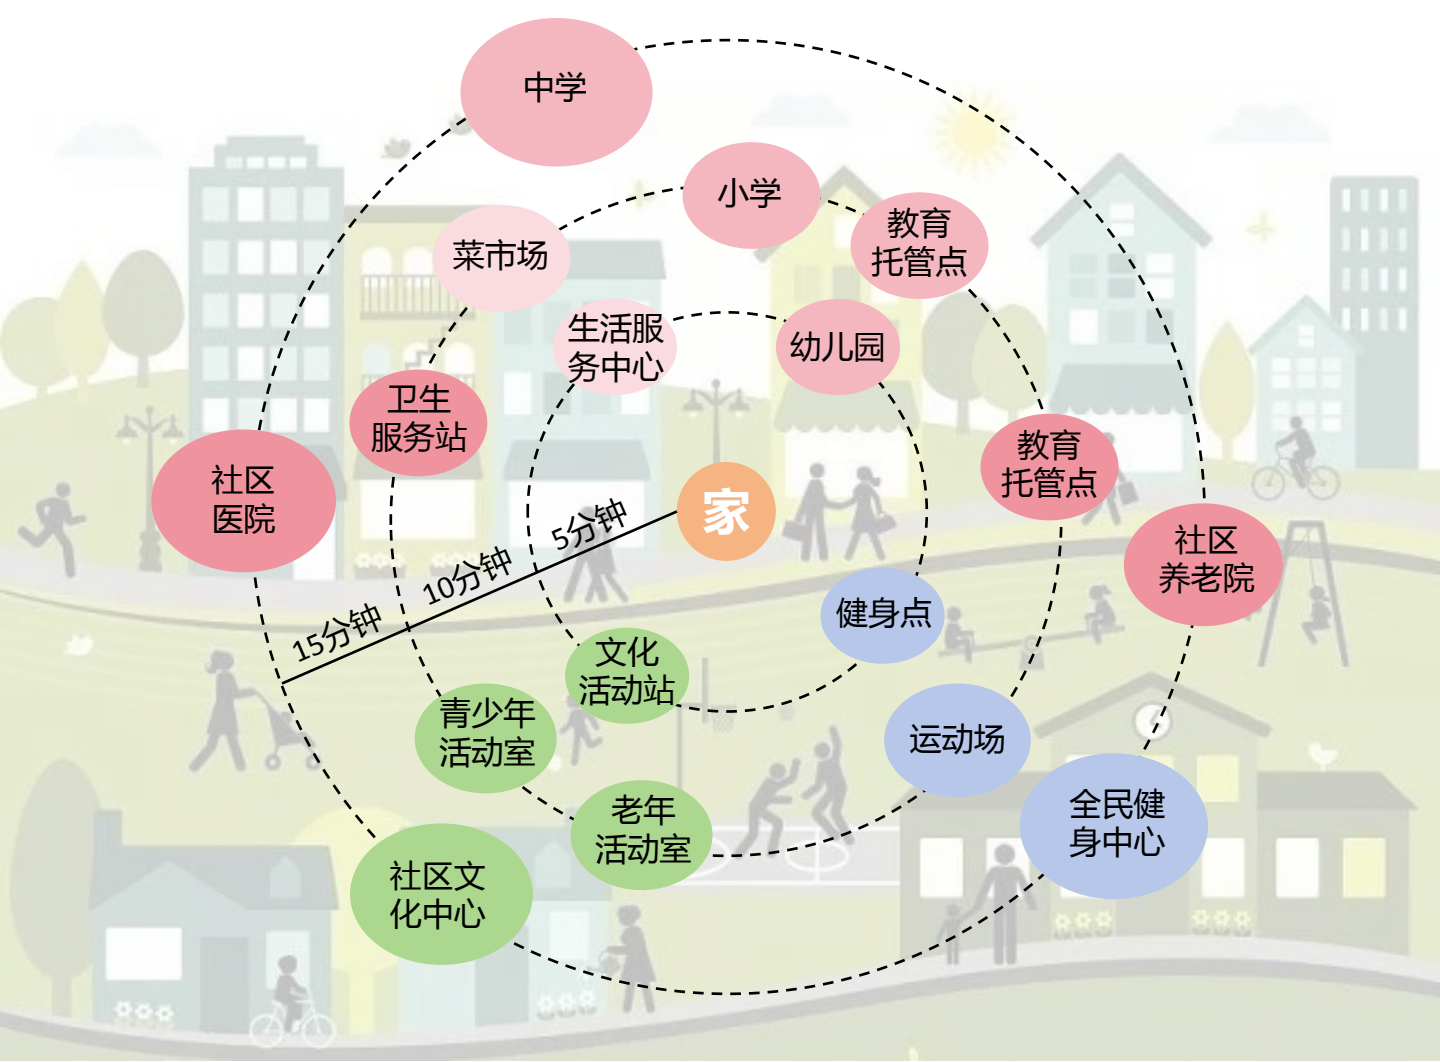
中学

小学

教育托管点

菜市场

生活服务中心

幼儿园

卫生服务站

教育托管点

社区医院

家

5分钟

10分钟

15分钟

社区养老院

健身点

文化活动站

青少年活动室

运动场

全民健身中心

老年活动室

社区文化中心